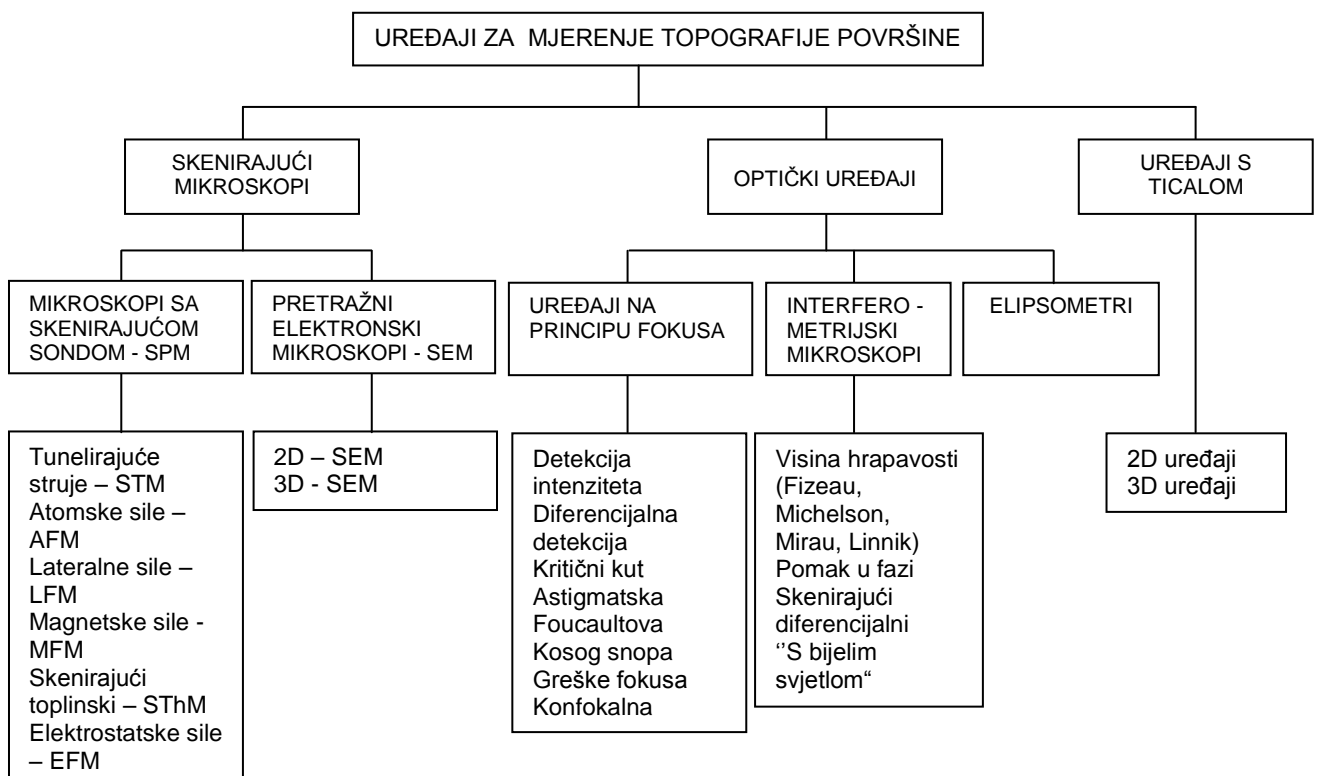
UREĐAJI ZA MJERENJE TOPOGRAFIJE POVRŠINE

SKENIRAJUĆI MIKROSKOPI

OPTIČKI UREĐAJI

UREĐAJI S TICALOM

MIKROSKOPI SA SKENIRAJUĆOM SONDOM - SPM

PRETRAŽNI ELEKTRONSKI MIKROSKOPI - SEM

UREĐAJI NA PRINCIPU FOKUSA

INTERFERO - METRIJSKI MIKROSKOPI

ELIPSOMETRI

Tunelirajuće struje – STM
Atomske sile – AFM
Lateralne sile – LFM
Magnetske sile - MFM
Skenirajući toplinski – SThM
Elektrostatske sile – EFM

2D – SEM
3D - SEM

Detekcija intenziteta
Diferencijalna detekcija
Kritični kut
Astigmatska
Foucaultova
Kosog snopa
Greške fokusa
Konfokalna

Visina hrapavosti (Fizeau, Michelson, Mirau, Linnik)
Pomak u fazi
Skenirajući diferencijalni
''S bijelim svjetlom“

2D uređaji
3D uređaji